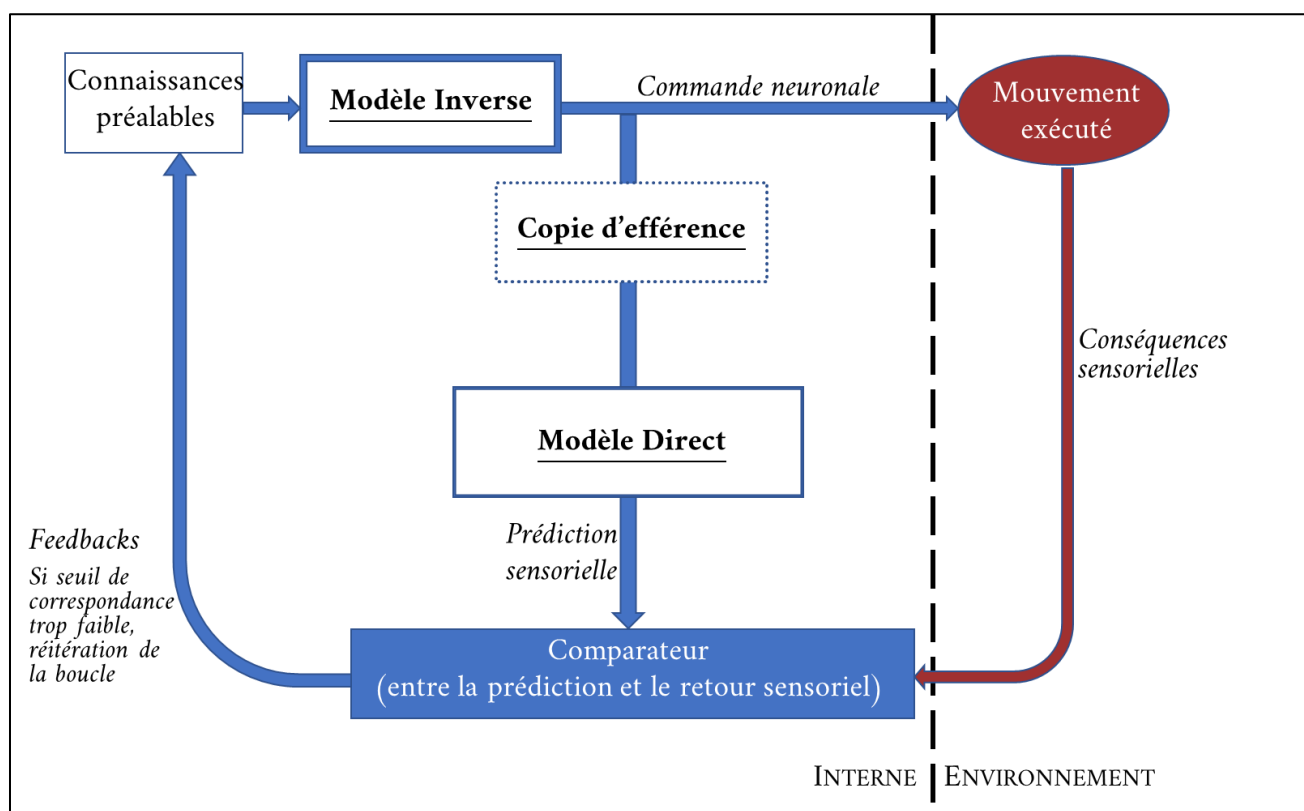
Connaissances préalables

Modèle Inverse

Commande neuronale

Mouvement exécuté

Copie d'efférence

Conséquences sensorielles

Modèle Direct

Feedbacks

Si seuil de correspondance trop faible, réitération de la boucle

Prédiction sensorielle

Comparateur
(entre la prédiction et le retour sensoriel)

INTERNE

ENVIRONNEMENT